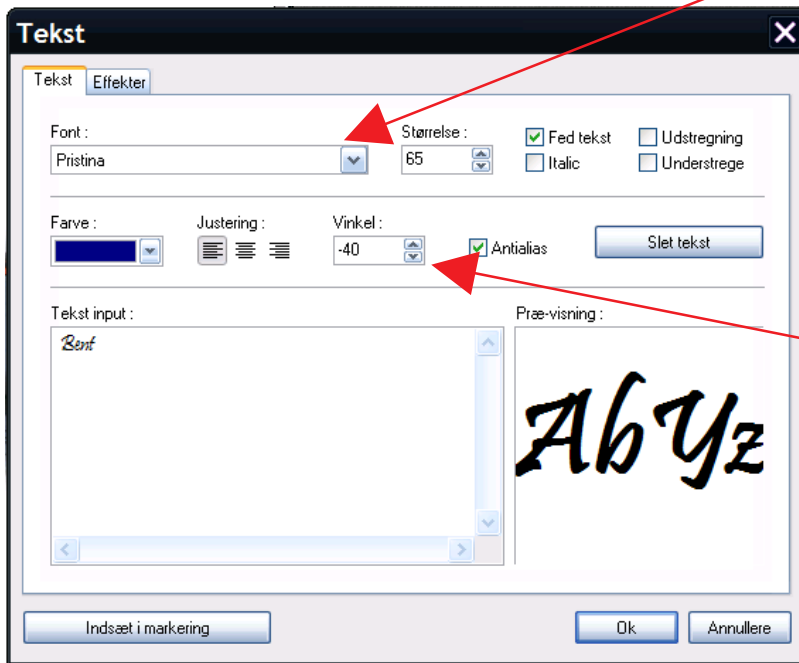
Tekst

Tekst Effekter

Font :
Pristina

Størrelse :
65

Fed tekst
Italic

Udstregning
Understrege

Farve :

Justering :

Vinkel :
-40

Antialias

Slet tekst

Tekst input :
Bent

Præ-visning :
AbYz

Indsæt i markering

Ok

Annullere